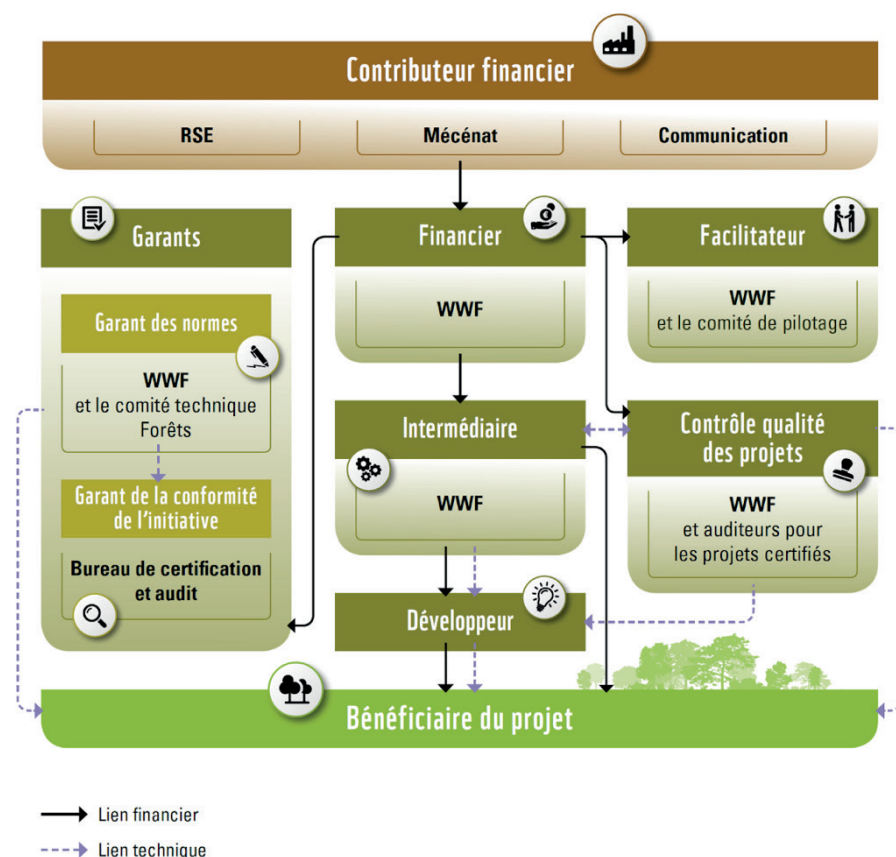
Contributeur financier

RSE

Mécénat

Communication

Garants

Garant des normes

WWF et le comité technique Forêts

Garant de la conformité de l'initiative

Bureau de certification et audit

Financier

WWF

Intermédiaire

WWF

Développeur

Facilitateur

WWF et le comité de pilotage

Contrôle qualité des projets

WWF et auditeurs pour les projets certifiés

Bénéficiaire du projet

Lien financier

Lien technique